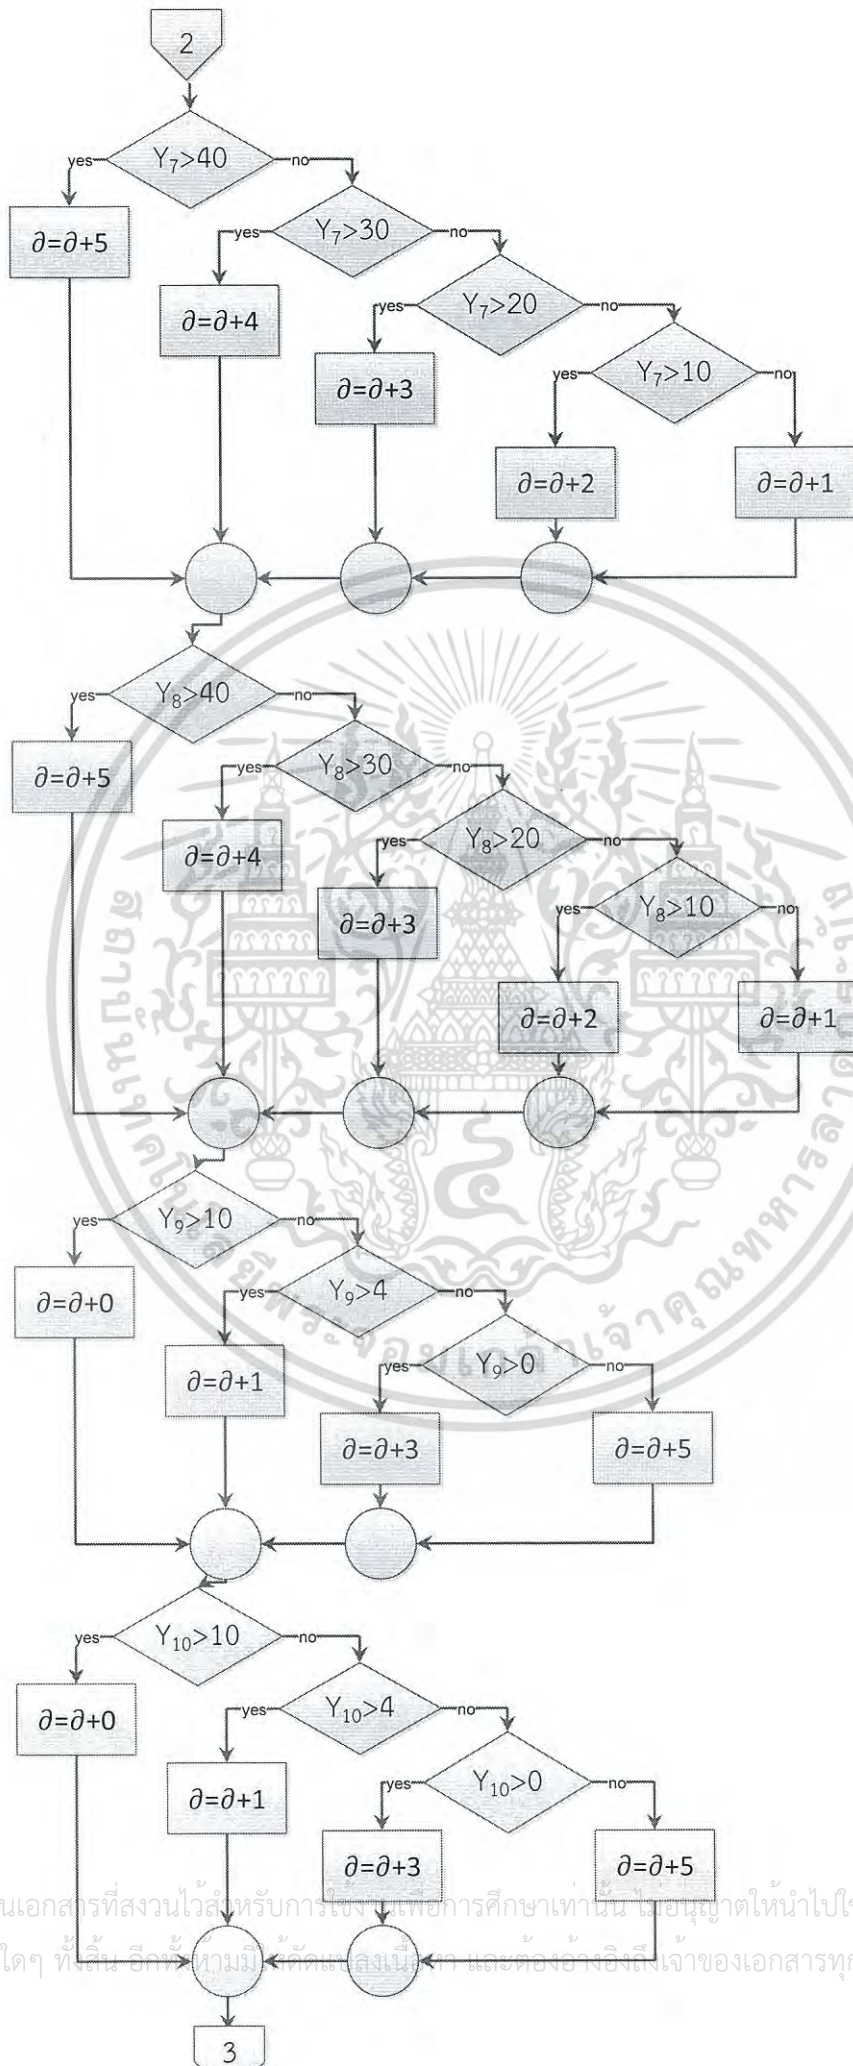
2

$Y_7>40$
yes
no
$\partial=\partial+5$
$Y_7>30$
yes
no
$\partial=\partial+4$
$Y_7>20$
yes
no
$\partial=\partial+3$
$Y_7>10$
yes
no
$\partial=\partial+2$
$\partial=\partial+1$

$Y_8>40$
yes
no
$\partial=\partial+5$
$Y_8>30$
yes
no
$\partial=\partial+4$
$Y_8>20$
yes
no
$\partial=\partial+3$
$Y_8>10$
yes
no
$\partial=\partial+2$
$\partial=\partial+1$

$Y_9>10$
yes
no
$\partial=\partial+0$
$Y_9>4$
yes
no
$\partial=\partial+1$
$Y_9>0$
yes
no
$\partial=\partial+3$
$\partial=\partial+5$

$Y_{10}>10$
yes
no
$\partial=\partial+0$
$Y_{10}>4$
yes
no
$\partial=\partial+1$
$Y_{10}>0$
yes
no
$\partial=\partial+3$
$\partial=\partial+5$

3

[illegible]นเอกสารที่สงวนไว้สำหรับการใช้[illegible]เพื่อการศึกษาเท่านั้น ไม่อนุญาตให้นำไปใ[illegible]
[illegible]ใดๆ ทั้งสิ้น อีกทั้ง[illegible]ห้ามมิ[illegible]ดัดแปลงเนื้อหา และต้องอ้างอิงถึงเจ้าของเอกสารทุ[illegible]